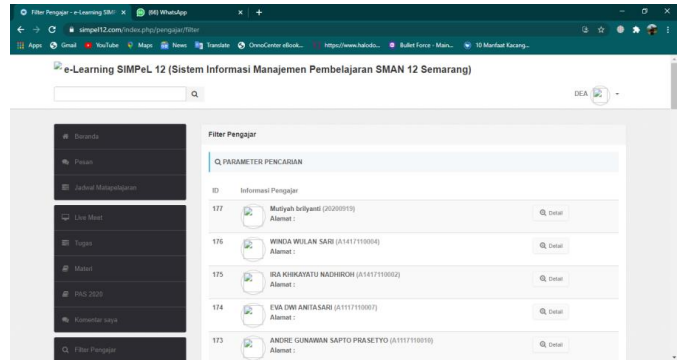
Filter Pengajar - e-Learning SIMP × (86) WhatsApp × +

simpel12.com/index.php/pengajar/filter

Apps Gmail YouTube Maps News Translate OnnoCenter eBook... https://www.halodo... Bullet Force - Main... 10 Manfaat Kacang...

e-Learning SIMPeL 12 (Sistem Informasi Manajemen Pembelajaran SMAN 12 Semarang)

DEA

Beranda

Pesan

Jadwal Matapelajaran

Live Meet

Tugas

Materi

PAS 2020

Komentar saya

Filter Pengajar

Filter Pengajar

PARAMETER PENCARIAN

| ID | Informasi Pengajar | |
|---|---|---|
| 177 | Mutiyah briliyanti (20200919) Alamat : | Detail |
| 176 | WINDA WULAN SARI (A1417110004) Alamat : | Detail |
| 175 | IRA KHIKAYATU NADHIROH (A1417110002) Alamat : | Detail |
| 174 | EVA DWI ANITASARI (A1117110007) Alamat : | Detail |
| 173 | ANDRE GUNAWAN SAPTO PRASETYO (A1117110010) Alamat : | Detail |